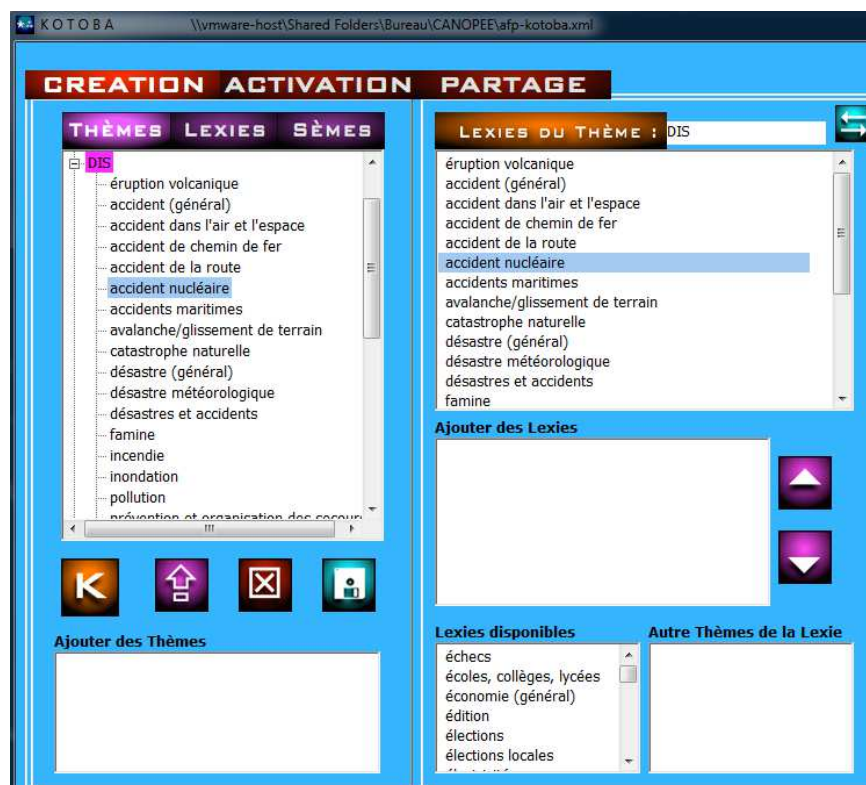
KOTOBA \\vmware-host\Shared Folders\Bureau\CANOPEE\afp-kotoba.xml

CREATION ACTIVATION PARTAGE

THÈMES LEXIES SÈMES

DIS
éruption volcanique
accident (général)
accident dans l'air et l'espace
accident de chemin de fer
accident de la route
accident nucléaire
accidents maritimes
avalanche/glissement de terrain
catastrophe naturelle
désastre (général)
désastre météorologique
désastres et accidents
famine
incendie
inondation
pollution
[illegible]

K

Ajouter des Thèmes

LEXIES DU THÈME : DIS

éruption volcanique
accident (général)
accident dans l'air et l'espace
accident de chemin de fer
accident de la route
accident nucléaire
accidents maritimes
avalanche/glissement de terrain
catastrophe naturelle
désastre (général)
désastre météorologique
désastres et accidents
famine

Ajouter des Lexies

Lexies disponibles
échecs
écoles, collèges, lycées
économie (général)
édition
élections
élections locales
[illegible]

Autre Thèmes de la Lexie